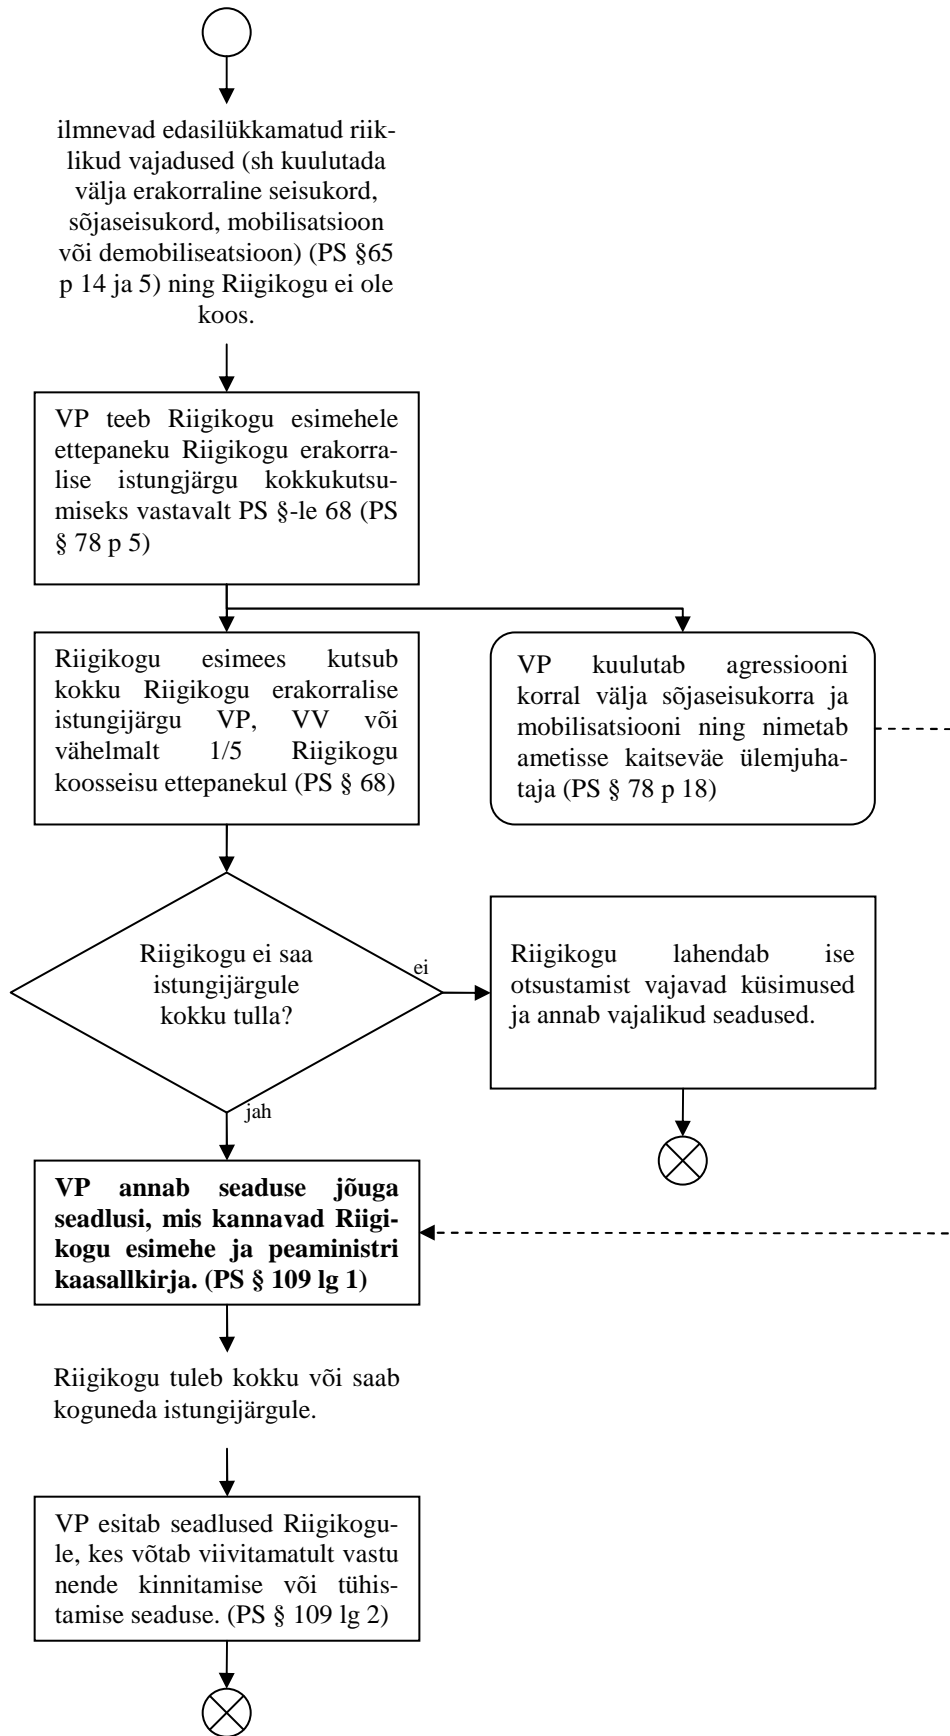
ilmnevad edasilükkamatud riiklikud vajadused (sh kuulutada välja erakorraline seisukord, sõjaseisukord, mobilisatsioon või demobiliseatsioon) (PS §65 p 14 ja 5) ning Riigikogu ei ole koos.

VP teeb Riigikogu esimehele ettepaneku Riigikogu erakorralise istungjärgu kokkukutsumiseks vastavalt PS §-le 68 (PS § 78 p 5)

Riigikogu esimees kutsub kokku Riigikogu erakorralise istungijärgu VP, VV või vähelmalt 1/5 Riigikogu koosseisu ettepanekul (PS § 68)

VP kuulutab agressiooni korral välja sõjaseisukorra ja mobilisatsiooni ning nimetab ametisse kaitseväe ülemjuhataja (PS § 78 p 18)

Riigikogu ei saa istungijärgule kokku tulla?

ei

Riigikogu lahendab ise otsustamist vajavad küsimused ja annab vajalikud seadused.

jah

**VP annab seaduse jõuga seadlusi, mis kannavad Riigikogu esimehe ja peaministri kaasallkirja. (PS § 109 lg 1)**

Riigikogu tuleb kokku või saab koguneda istungijärgule.

VP esitab seadlused Riigikogule, kes võtab viivitamatult vastu nende kinnitamise või tühistamise seaduse. (PS § 109 lg 2)